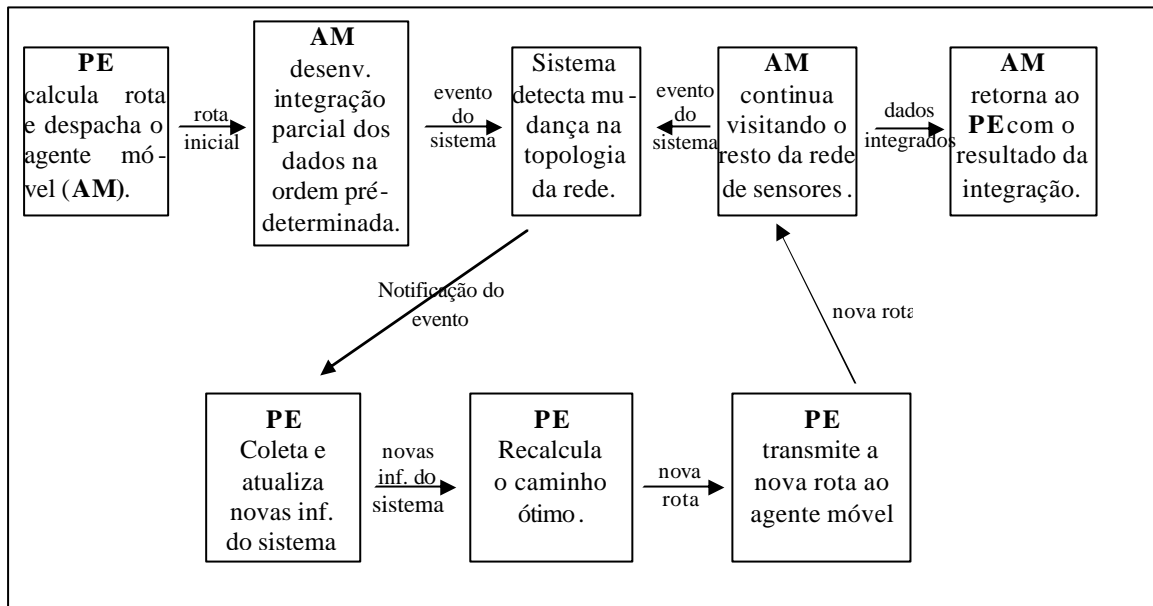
PE
calcula rota e despacha o agente móvel (AM).

rota
inicial

AM
desenv. integração parcial dos dados na ordem prédeterminada.

evento
do
sistema

Sistema detecta mudança na topologia da rede.

evento
do
sistema

AM
continua visitando o resto da rede de sensores.

dados
integrados

AM
retorna ao PE com o resultado da integração.

Notificação do evento

nova rota

PE
Coleta e atualiza novas inf. do sistema

novas
inf. do
sistema

PE
Recalcula o caminho ótimo.

nova
rota

PE
transmite a nova rota ao agente móvel